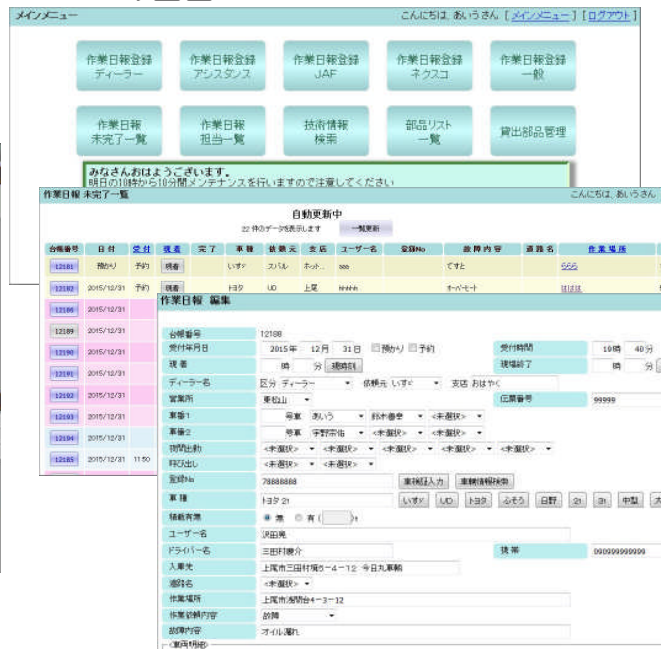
メインメニュー

こんにちは、あいうさん [メインメニュー] [ログアウト]

作業日報登録 ディーラー

作業日報登録 アシスタンス

作業日報登録 JAF

作業日報登録 ネクスコ

作業日報登録 一般

作業日報 未完了一覧

作業日報 担当一覧

技術情報 検索

部品リスト 一覧

貸出部品管理

みなさんおはようございます。
明日の10時から10分間メンテナンスを行いますので注意してください

作業日報 未完了一覧

こんにちは、あいうさん

自動更新中

22 件のデータを表示します

一覧更新

| 台帳番号 | 日付 | 受付 | 現着 | 完了 | 車種 | 依頼元 | 支店 | ユーザー名 | 登録No | 故障内容 | 道路名 | 作業場所 |
|---|---|---|---|---|---|---|---|---|---|---|---|---|
| 12181 | 預かり | 予約 | 現着 | | いすゞ | スバル | ネット.. | sss | | てすと | | sss |
| 12182 | 2015/12/31 | 予約 | 現着 | | トヨタ | UD | 上尾 | hhhhh | | オーバーヒート | | |
| 12186 | 2015/12/31 | | | | | | | | | | | |
| 12189 | 2015/12/31 | | | | | | | | | | | |
| 12190 | 2015/12/31 | | | | | | | | | | | |
| 12191 | 2015/12/31 | | | | | | | | | | | |
| 12192 | 2015/12/31 | | | | | | | | | | | |
| 12193 | 2015/12/31 | | | | | | | | | | | |
| 12194 | 2015/12/31 | | | | | | | | | | | |
| 12195 | 2015/12/31 | 11:50 | | | | | | | | | | |

作業日報 編集

台帳番号 12188

受付年月日 2015年 12月 31日 □預かり □予約

受付時間 10時 40分

現着 時 分 現時刻

現場終了 時 分

ディーラー名 区分 ディーラー 依頼元 いすゞ 支店 おおやく

営業所 東松山

伝票番号 99999

車番1 号車 あいう 鈴木善幸 <未選択>

車番2 号車 宇野宗佑 <未選択> <未選択>

現場出動 <未選択> <未選択> <未選択> <未選択> <未選択>

呼び出し <未選択> <未選択>

登録No 78888888 車検証入力 車検情報検索

車種 トヨタ 2t いすゞ UD トヨタ ふそう 日野 2t 3t 中型 大

積載有無 ◉ 無 ○ 有( )t

ユーザー名 沢田晃

ドライバー名 三田村康介

携帯 09099999999

入庫先 上尾市三田村橋5－4－12 今日丸車輌

道路名 <未選択>

作業場所 上尾市浅間台4－3－12

作業詳細内容 故障

故障内容 オイル漏れ

車両明細